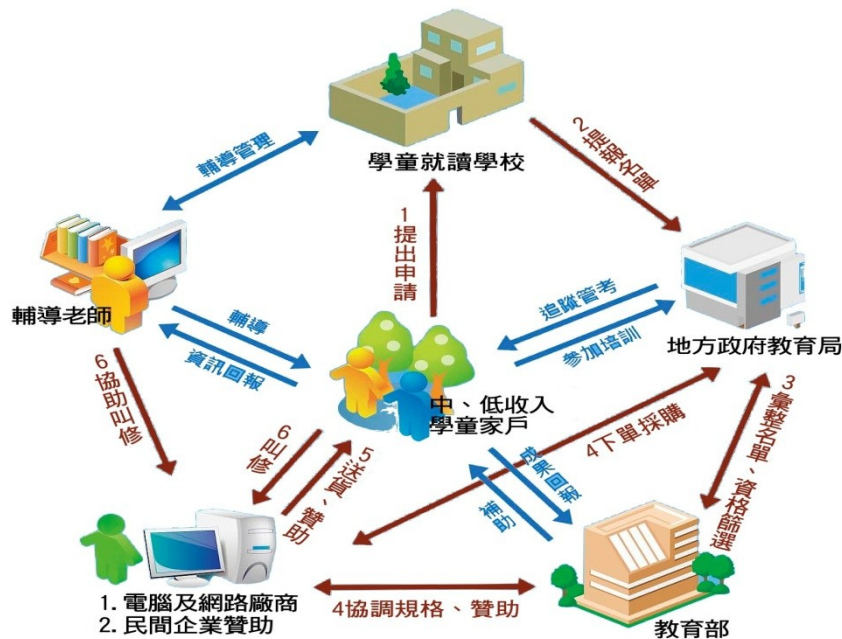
學童就讀學校

輔導管理

2 提報名單

1 提出申請

輔導老師

輔導

資訊回報

追蹤管考

參加培訓

地方政府教育局

6 協助叫修

中、低收入學童家戶

3 彙整名單、資格篩選

6 叫修

5 送貨、贊助

成果回報

補助

4下單採購

1. 電腦及網路廠商
2. 民間企業贊助

4協調規格、贊助

教育部